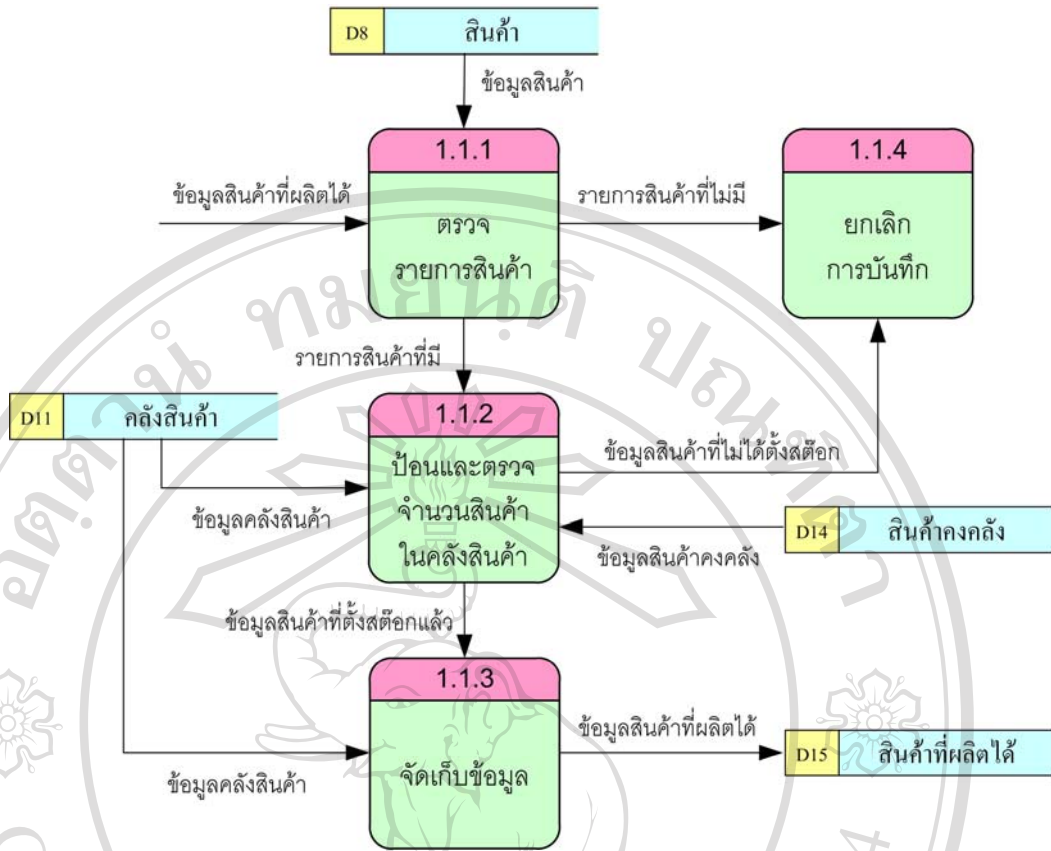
D8 สินค้า

ข้อมูลสินค้า

1.1.1

ข้อมูลสินค้าที่ผลิตได้

ตรวจ รายการสินค้า

รายการสินค้าที่ไม่มี

1.1.4

ยกเลิก การบันทึก

รายการสินค้าที่มี

D11 คลังสินค้า

1.1.2

ข้อมูลสินค้าที่ไม่ได้ตั้งสต๊อก

ป้อนและตรวจ จำนวนสินค้า ในคลังสินค้า

ข้อมูลคลังสินค้า

D14 สินค้าคงคลัง

ข้อมูลสินค้าคงคลัง

ข้อมูลสินค้าที่ตั้งสต๊อกแล้ว

1.1.3

ข้อมูลสินค้าที่ผลิตได้

D15 สินค้าที่ผลิตได้

จัดเก็บข้อมูล

ข้อมูลคลังสินค้า